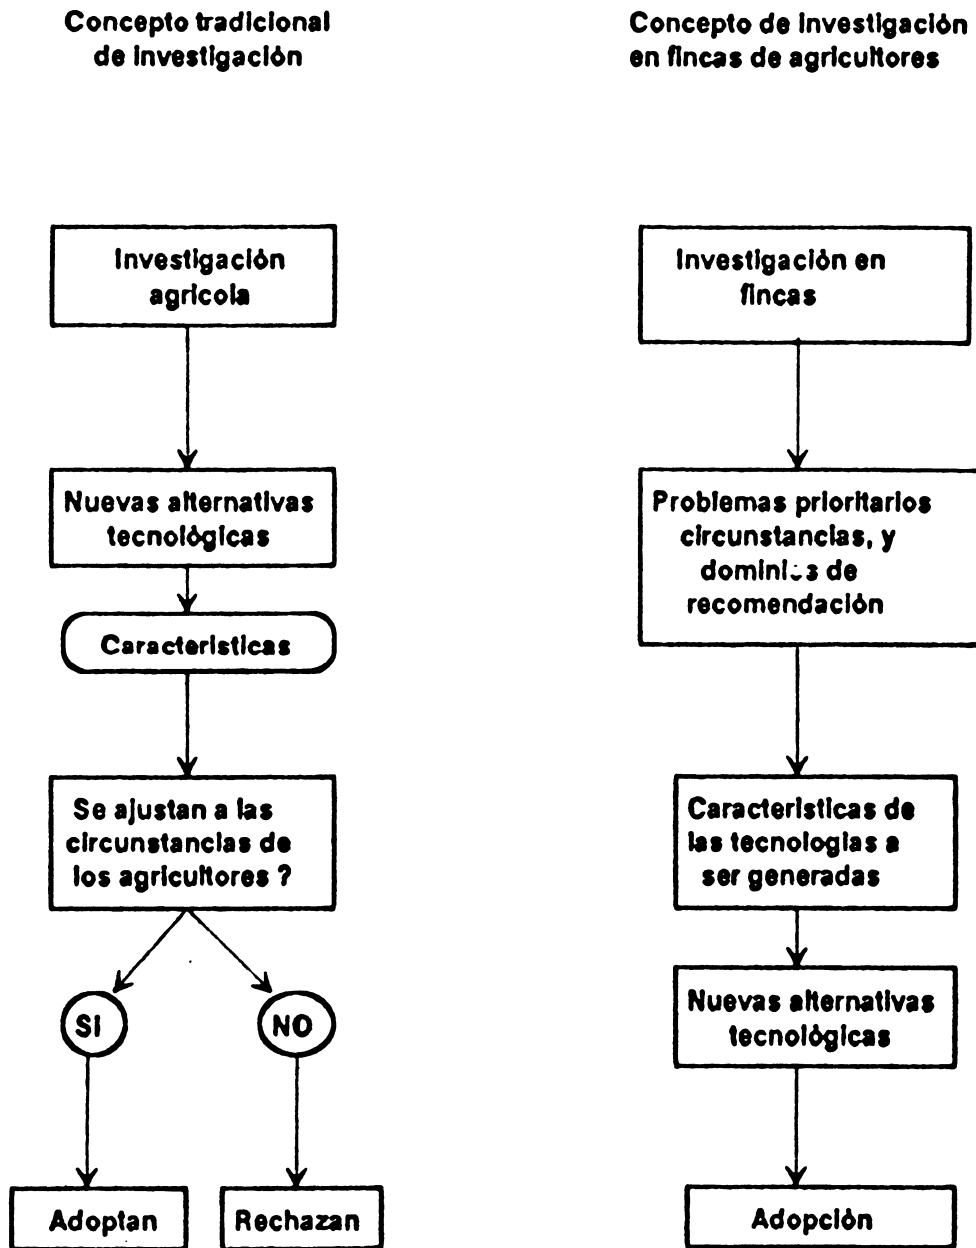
Concepto tradicional de investigación

Investigación agricola

Nuevas alternativas tecnológicas

Caracteristicas

Se ajustan a las circunstancias de los agricultores ?

SI

NO

Adoptan

Rechazan

Concepto de investigación en fincas de agricultores

Investigación en fincas

Problemas prioritarios circunstancias, y dominios de recomendación

Caracteristicas de las tecnologias a ser generadas

Nuevas alternativas tecnológicas

Adopción